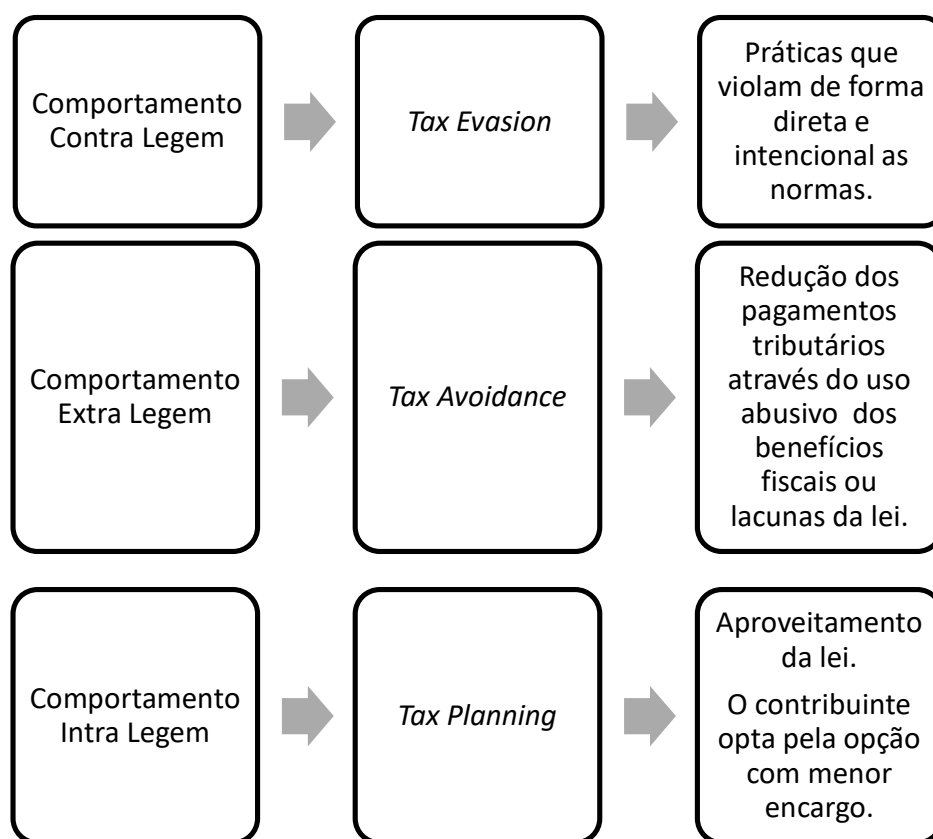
Comportamento Contra Legem

*Tax Evasion*

Práticas que violam de forma direta e intencional as normas.

Comportamento Extra Legem

*Tax Avoidance*

Redução dos pagamentos tributários através do uso abusivo dos benefícios fiscais ou lacunas da lei.

Comportamento Intra Legem

*Tax Planning*

Aproveitamento da lei.

O contribuinte opta pela opção com menor encargo.